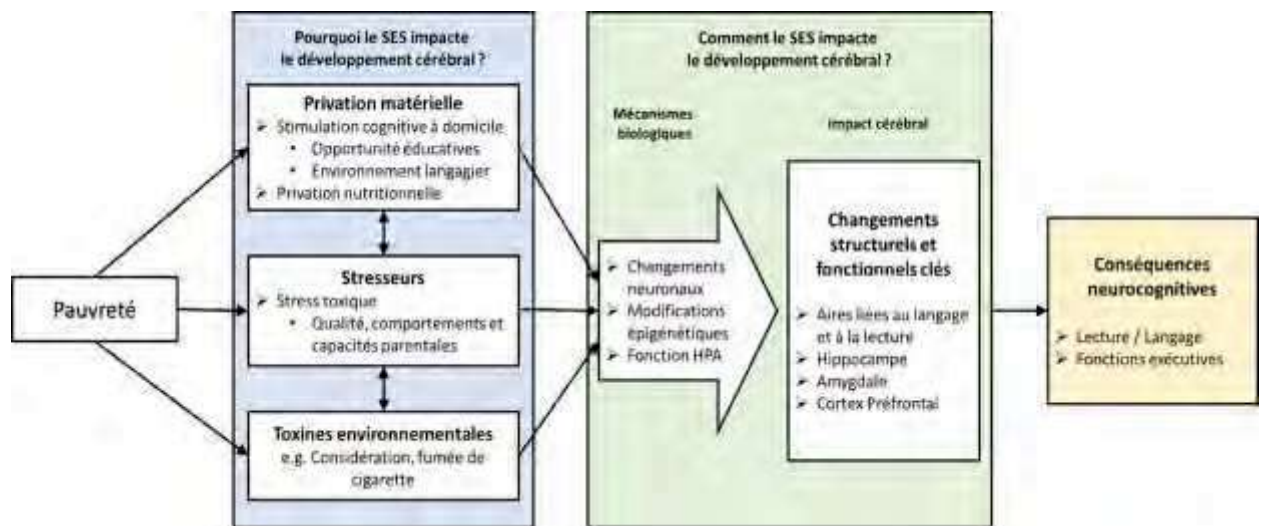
Pauvreté

Pourquoi le SES impacte le développement cérébral ?

Privation matérielle
➢ Stimulation cognitive à domicile
• Opportunité éducatives
• Environnement langagier
➢ Privation nutritionnelle

Stresseurs
➢ Stress toxique
• Qualité, comportements et capacités parentales

Toxines environnementales
e.g. Considération, fumée de cigarette

Comment le SES impacte le développement cérébral ?

Mécanismes biologiques

➢ Changements neuronaux
➢ Modifications épigénétiques
➢ Fonction HPA

Impact cérébral

Changements structurels et fonctionnels clés

➢ Aires liées au langage et à la lecture
➢ Hippocampe
➢ Amygdale
➢ Cortex Préfrontal

Conséquences neurocognitives

➢ Lecture / Langage
➢ Fonctions exécutives